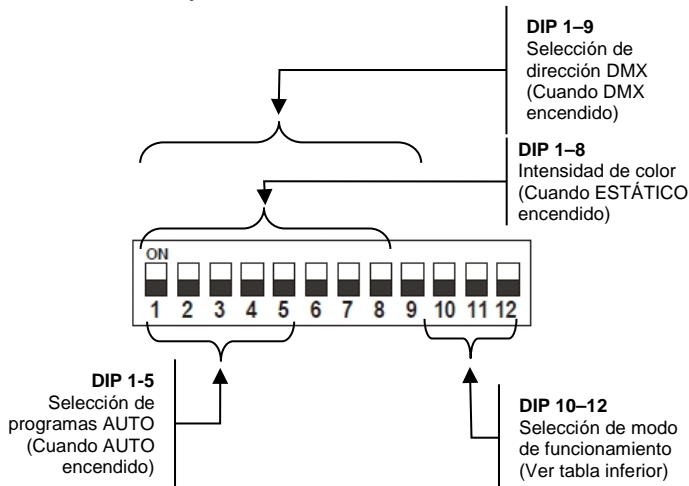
DIP 1–9
Selección de dirección DMX (Cuando DMX encendido)

DIP 1–8
Intensidad de color (Cuando ESTÁTICO encendido)

ON

1 2 3 4 5 6 7 8 9 10 11 12

DIP 1-5
Selección de programas AUTO (Cuando AUTO encendido)

DIP 10–12
Selección de modo de funcionamiento (Ver tabla inferior)